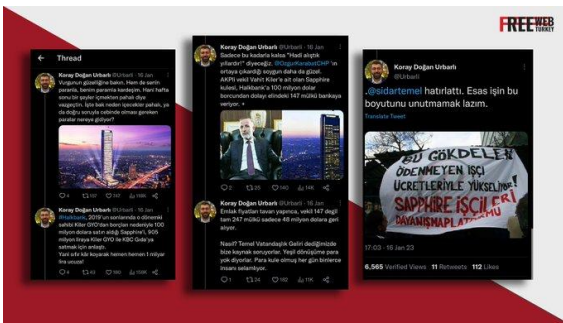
FREE WEB TURKEY

Thread

Koray Doğan Urbarlı @Urbarli · 16 Jan
Vurgunun güzelliğine bakın. Hem de senin paranla, benim paramla kardeşim. Hani hafta sonu bir şeyler içmekten pahalı diye vazgeçtin. İşte bak neden içecekler pahalı, ya da doğru soruyla cebinde olması gereken paralar nereye gidiyor?

Koray Doğan Urbarlı @Urbarli · 16 Jan
#Halkbank, 2019'un sonlarında o dönemki sahibi Kiler GYO'dan borçları nedeniyle 100 milyon dolara satın aldığı Sapphire'ı, 935 milyon liraya Kiler GYO ile KBC Gıda'ya satmak için anlaştı.
Yani sıfır kâr koyarak hemen hemen 1 milyar lira vazgeçti!

Koray Doğan Urbarlı @Urbarli · 16 Jan
Sadece bu kadarla kalsa "Hadi alıştık yıllardır!" diyeceğiz. @OguzKaanSaliciCHP 'in ortaya çıkardığı soygun daha da güzel. AKPli vekil Vahit Kiler'e ait olan Sapphire kulesi, Halkbank'a 100 milyon dolar borcundan dolayı elindeki 147 mülkü bankaya veriyor.

2 25 140 4K

Koray Doğan Urbarlı @Urbarli · 16 Jan
Emlak fiyatları tavan yapınca, vekil 147 değil tam 247 mülkü sadece 46 milyon dolara geri alıyor.

Nasıl? Temel Vatandaşlık Geliri dediğimizde bize kaynak soruyorlar. Yeşil dönüşüme para yok diyorlar. Para kule olmuş her gün binlerce insanı selamlıyor.

2 24 106 3K

Koray Doğan Urbarlı
@Urbarli

.@sidartemel hatırlattı. Esas işin bu boyutunu unutmamak lazım.

Translate Tweet

BU GÖKDELEN ÖDENMEYEN İŞÇİ ÜCRETLERİYLE YÜKSELİYOR SAPPHIRE İŞÇİLERİ DAYANIŞMA PLATFORMU

17:03 · 16 Jan 23

6,565 Verified Views 11 Retweets 112 Likes